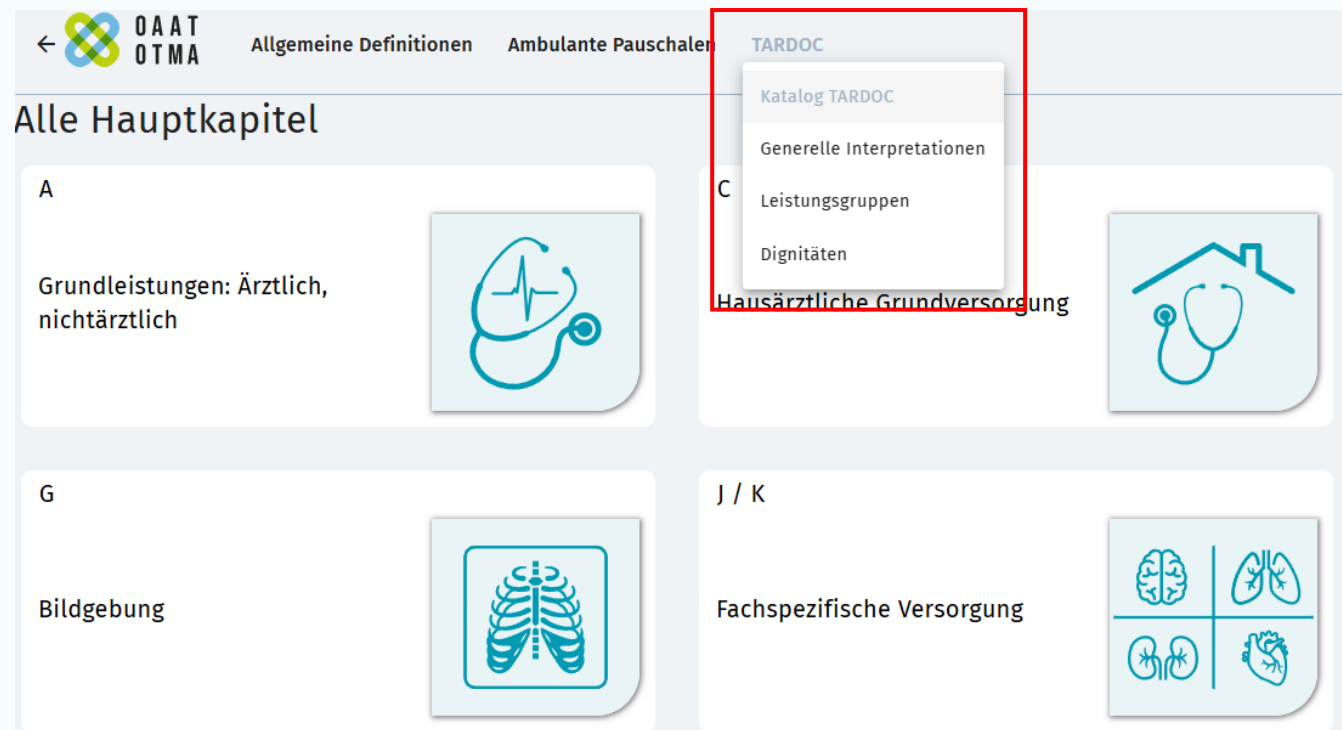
← OAAT OTMA Allgemeine Definitionen Ambulante Pauschalen TARDOC

Katalog TARDOC
Generelle Interpretationen
Leistungsgruppen
Dignitäten

Alle Hauptkapitel

A

Grundleistungen: Ärztlich, nichtärztlich

C

Hausärztliche Grundversorgung

G

Bildgebung

J / K

Fachspezifische Versorgung